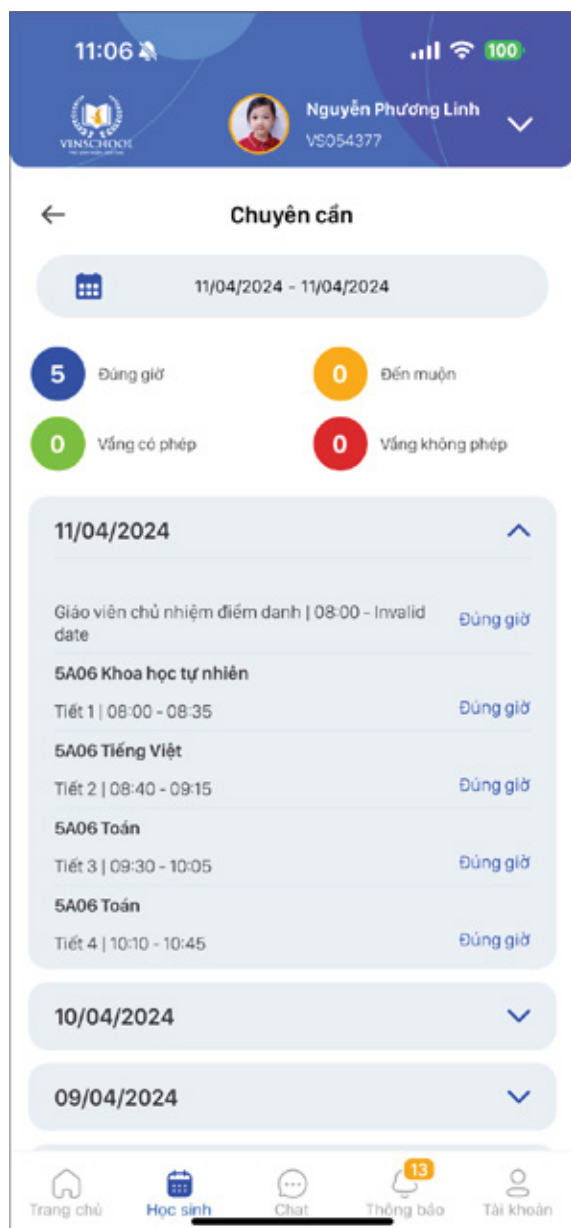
11:06

100

VINSCHOOL

Nguyễn Phương Linh
VS054377

Chuyên cần

11/04/2024 - 11/04/2024

5 Đúng giờ
0 Đến muộn
0 Vắng có phép
0 Vắng không phép

11/04/2024

Giáo viên chủ nhiệm điểm danh | 08:00 - Invalid date
Đúng giờ

5A06 Khoa học tự nhiên
Tiết 1 | 08:00 - 08:35
Đúng giờ

5A06 Tiếng Việt
Tiết 2 | 08:40 - 09:15
Đúng giờ

5A06 Toán
Tiết 3 | 09:30 - 10:05
Đúng giờ

5A06 Toán
Tiết 4 | 10:10 - 10:45
Đúng giờ

10/04/2024

09/04/2024

Trang chủ
Học sinh
Chat
13
Thông báo
Tài khoản